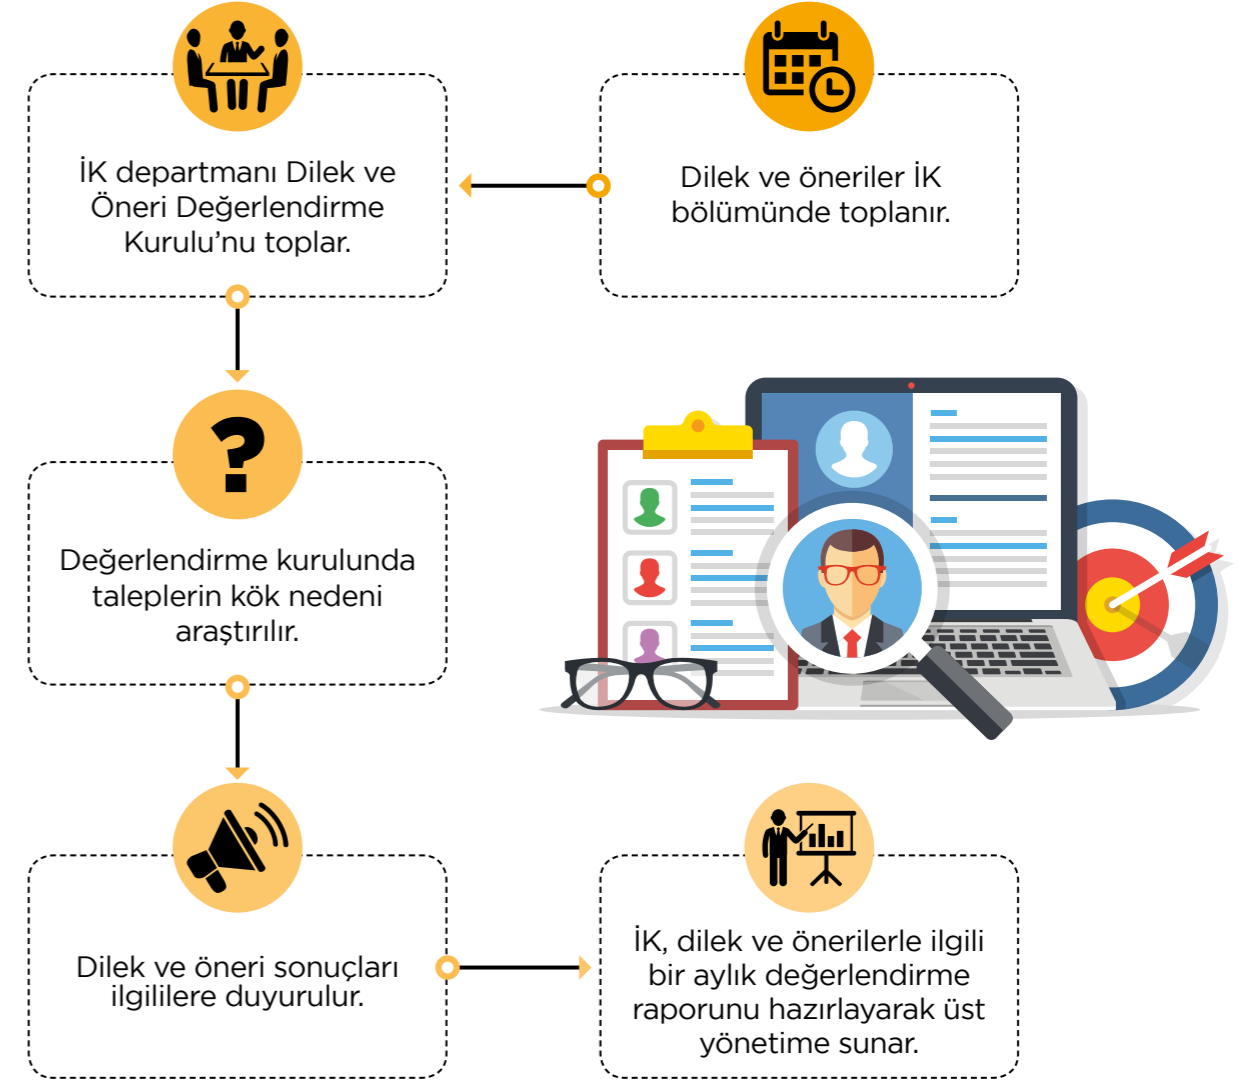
Dilek ve öneriler İK bölümünde toplanır.

İK departmanı Dilek ve Öneri Değerlendirme Kurulu'nu toplar.

Değerlendirme kurulunda taleplerin kök nedeni araştırılır.

Dilek ve öneri sonuçları ilgililere duyurulur.

İK, dilek ve önerilerle ilgili bir aylık değerlendirme raporunu hazırlayarak üst yönetime sunar.